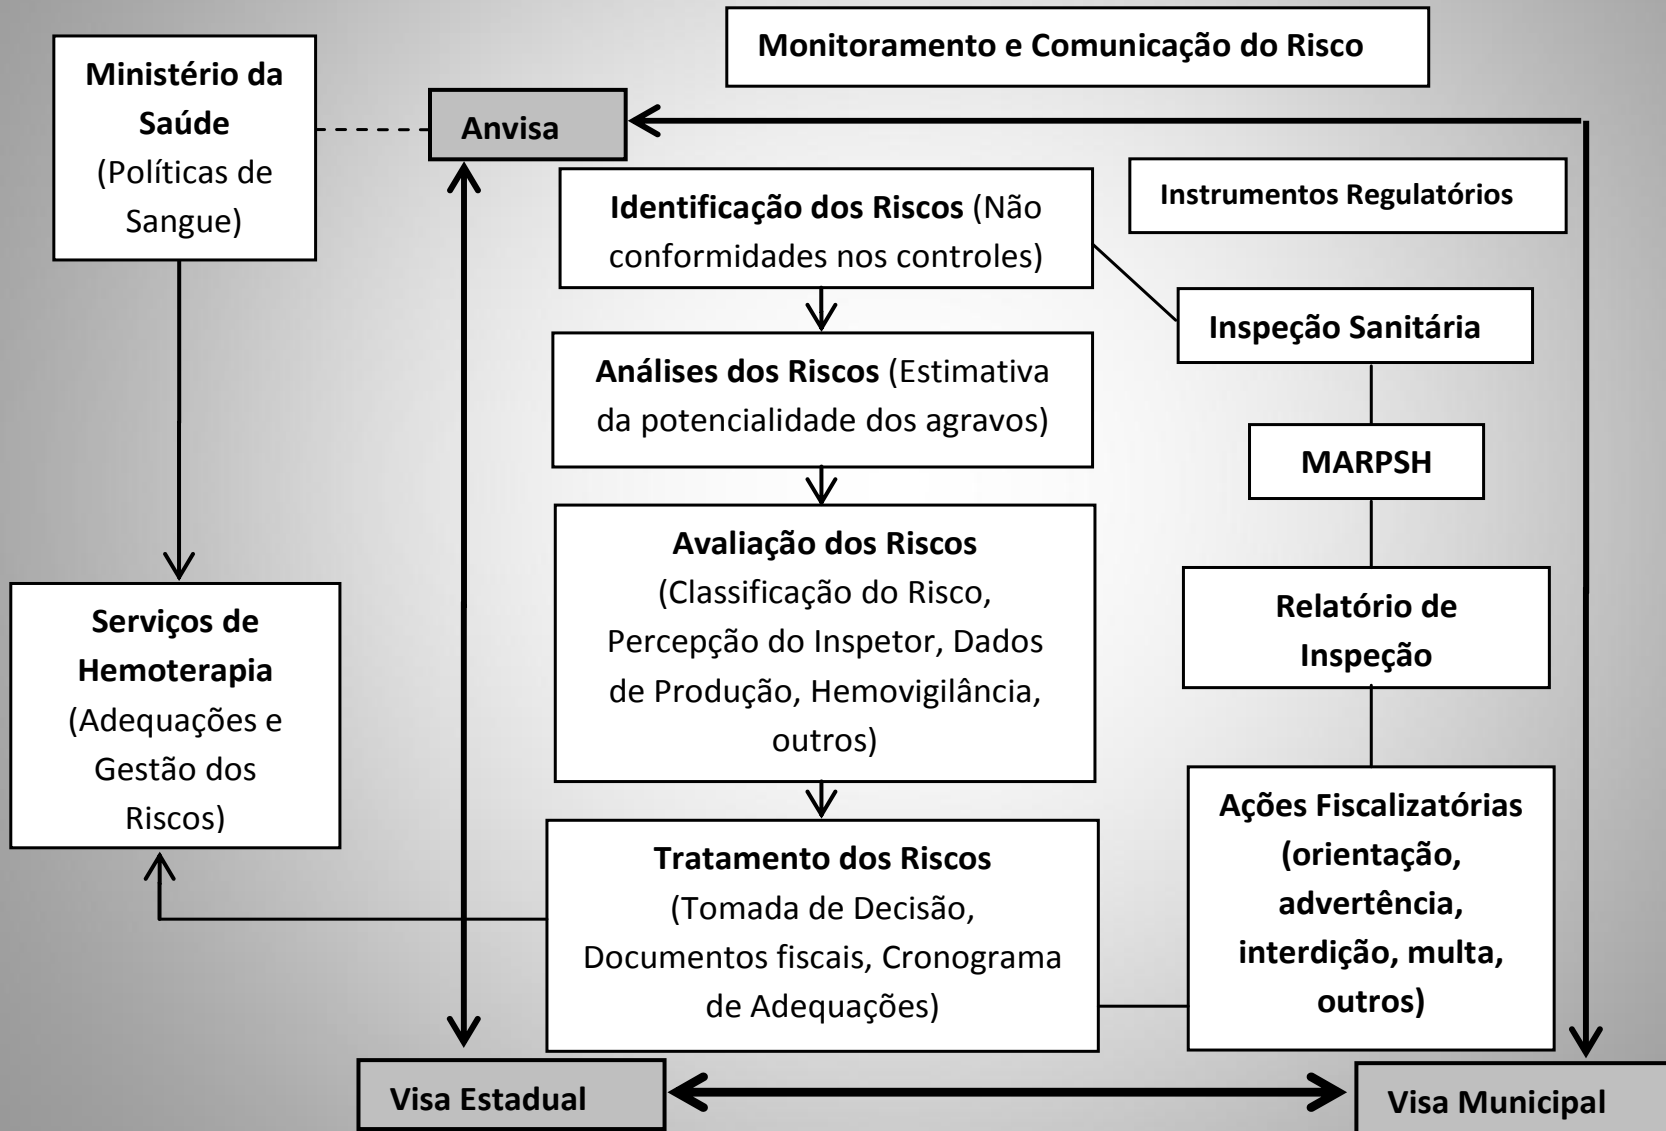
Monitoramento e Comunicação do Risco

Ministério da Saúde (Políticas de Sangue)

Anvisa

Identificação dos Riscos (Não conformidades nos controles)

Instrumentos Regulatórios

Inspeção Sanitária

Análises dos Riscos (Estimativa da potencialidade dos agravos)

MARPSH

Avaliação dos Riscos (Classificação do Risco, Percepção do Inspetor, Dados de Produção, Hemovigilância, outros)

Relatório de Inspeção

Serviços de Hemoterapia (Adequações e Gestão dos Riscos)

Tratamento dos Riscos (Tomada de Decisão, Documentos fiscais, Cronograma de Adequações)

Ações Fiscalizatórias (orientação, advertência, interdição, multa, outros)

Visa Estadual

Visa Municipal